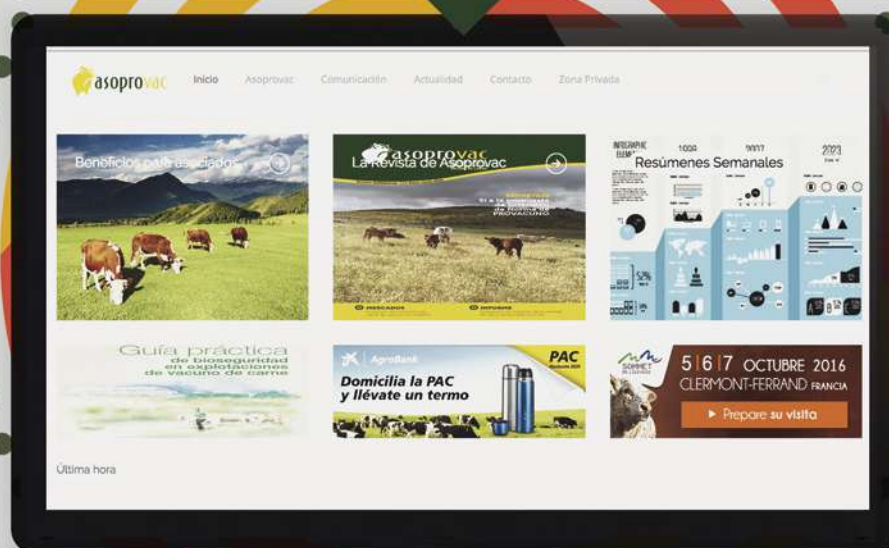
asoprovac Inicio Asoprovac Comunicación Actualidad Contacto Zona Privada

Beneficios para asociados

asoprovac
La Revista de Asoprovac

Resúmenes Semanales

Guía práctica de bioseguridad en explotaciones de vacuno de carne

AgroBank
PAC
Domicilia la PAC y llévate un termo

SOMMET
5|6|7 OCTUBRE 2016
CLERMONT-FERRAND FRANCIA
▶ Prepare su visita

Última hora